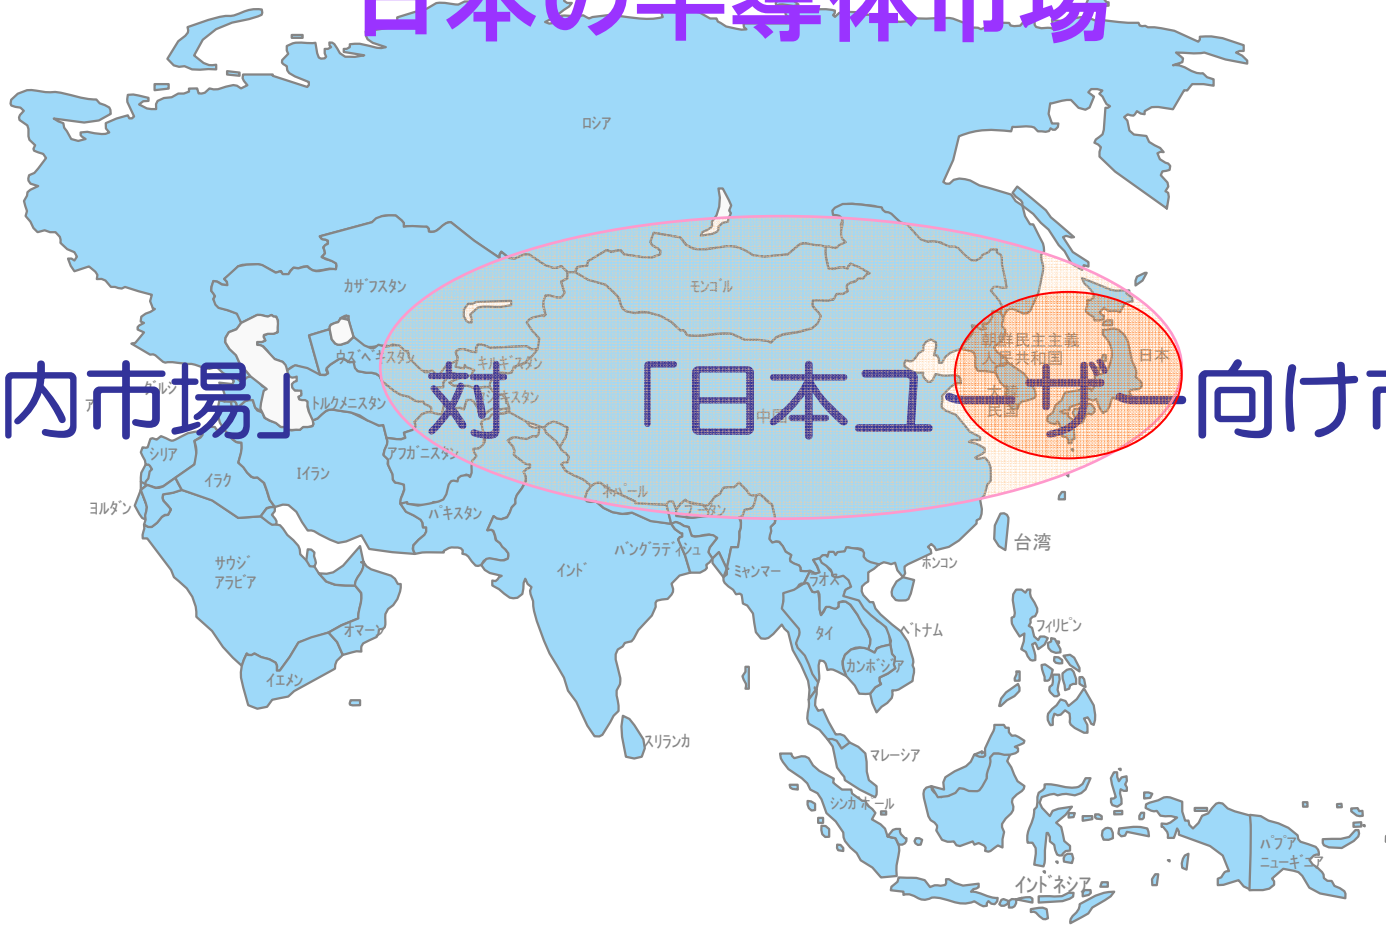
日本の半導体市場

内市場」 対 「日本ユーザー向け市

ロシア
カザフスタン
モンゴル
ウズベキスタン
キルギスタン
タジキスタン
トルクメニスタン
グルジア
シリア
イラク
イラン
アフガニスタン
ヨルダン
パキスタン
ネパール
ブータン
中国
朝鮮民主主義人民共和国
大韓民国
日本
台湾
ホンコン
バングラディシュ
インド
ミャンマー
ラオス
サウジアラビア
オマーン
イエメン
タイ
ベトナム
カンボジア
フィリピン
スリランカ
マレーシア
シンガポール
インドネシア
パプアニューギニア